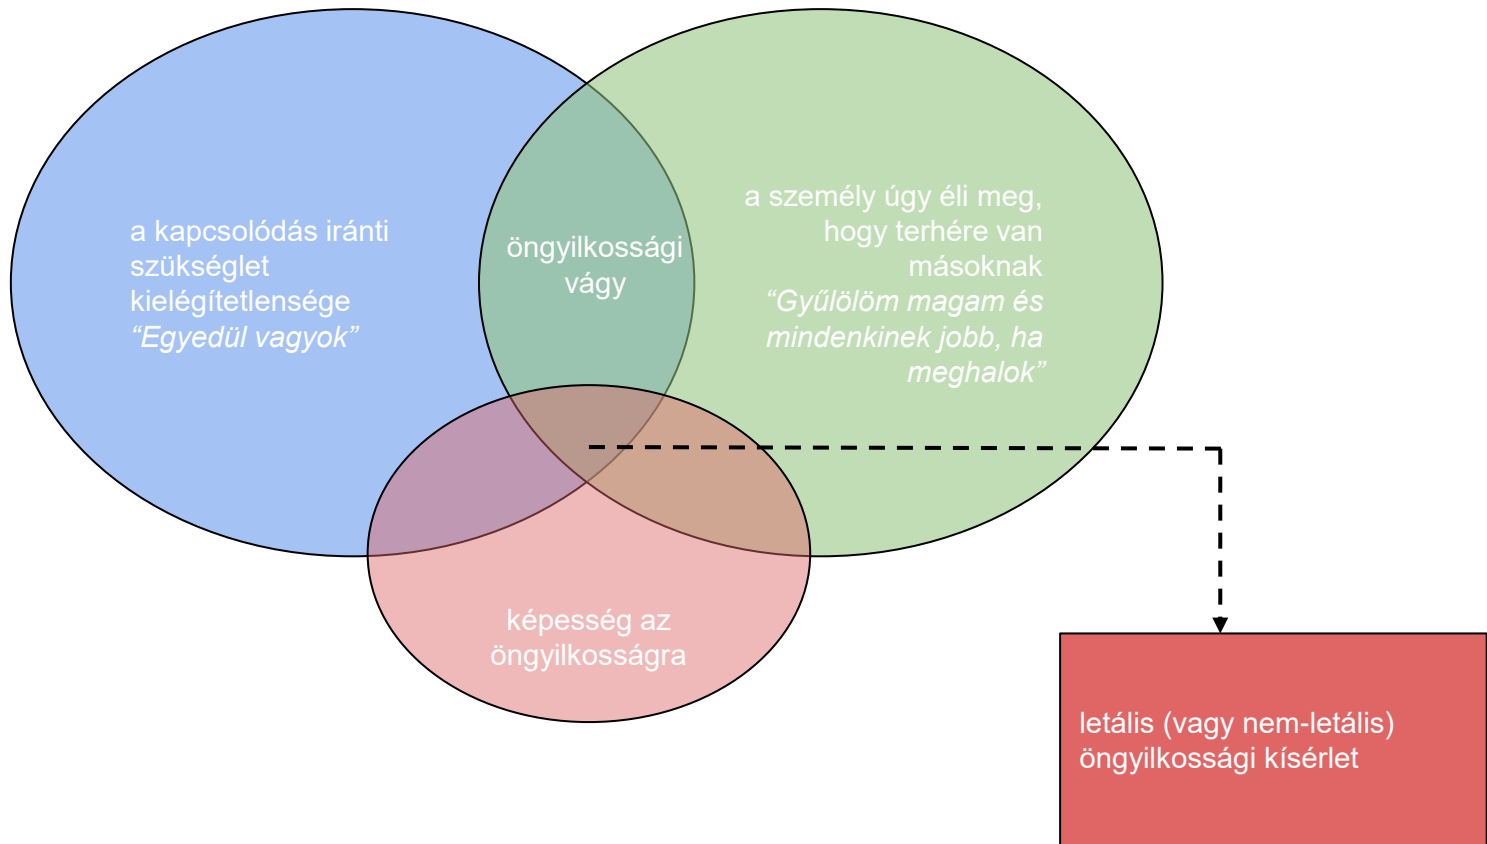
a kapcsolódás iránti szükséglet kielégítetlensége
“Egyedül vagyok”

öngyilkossági vágy

a személy úgy éli meg, hogy terhére van másoknak
“Gyűlölöm magam és mindenkinek jobb, ha meghalok”

képesség az öngyilkosságra

letális (vagy nem-letális) öngyilkossági kísérlet